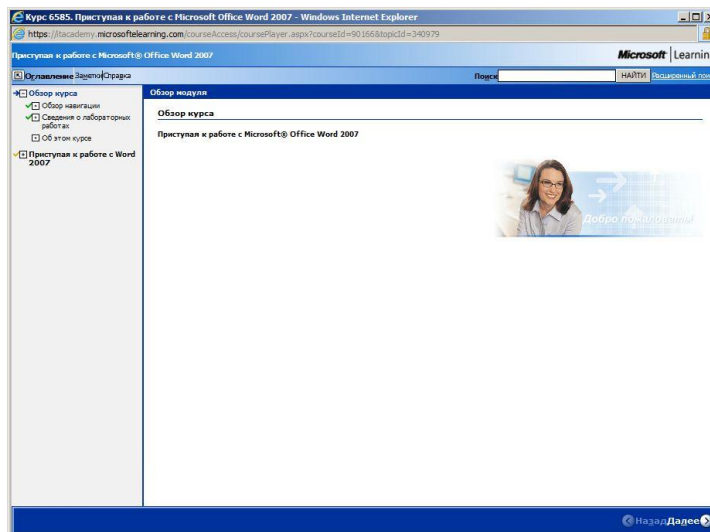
Курс 6585. Приступая к работе с Microsoft Office Word 2007 - Windows Internet Explorer

https://itacademy.microsoftelearning.com/courseAccess/coursePlayer.aspx?courseId=9016&topicId=340979

Приступая к работе с Microsoft® Office Word 2007

Microsoft Learnin

Оглавление Заметки Справка

Поиск НАЙТИ Расширенный пои

Обзор курса
Обзор навигации
Сведения о лабораторных работах
Об этом курсе
Приступая к работе с Word 2007

Обзор модуля

Обзор курса

Приступая к работе с Microsoft® Office Word 2007

Добро пожаловать!

Назад Далее